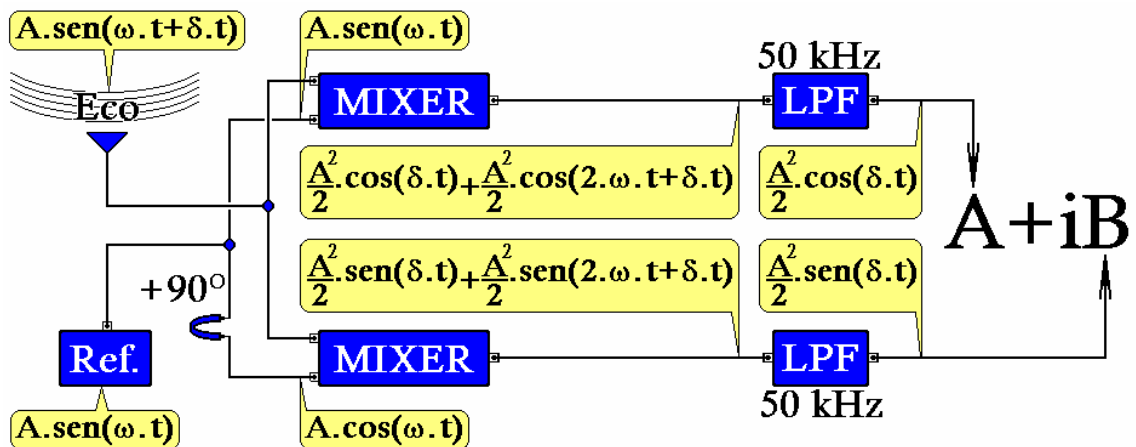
A.sen(ω.t+δ.t)

A.sen(ω.t)

50 kHz

Eco

MIXER

LPF

$\frac{A^2}{2}$.cos(δ.t)+$\frac{A^2}{2}$.cos(2.ω.t+δ.t)

$\frac{A^2}{2}$.cos(δ.t)

A+iB

+90°

$\frac{A^2}{2}$.sen(δ.t)+$\frac{A^2}{2}$.sen(2.ω.t+δ.t)

$\frac{A^2}{2}$.sen(δ.t)

Ref.

MIXER

LPF

50 kHz

A.sen(ω.t)

A.cos(ω.t)